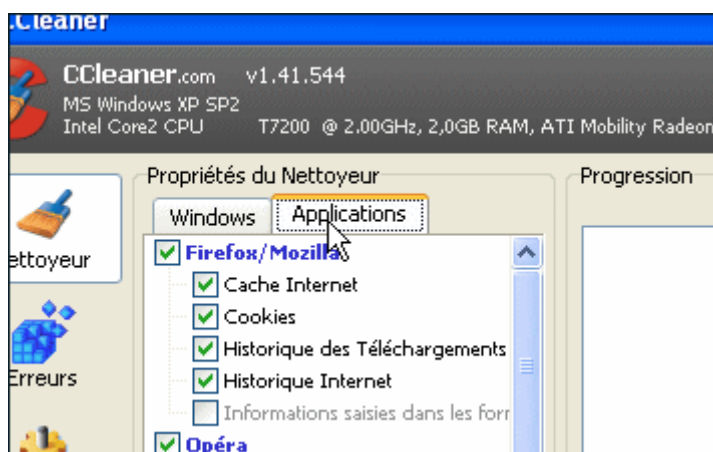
.Cleaner

CCleaner.com v1.41.544
MS Windows XP SP2
Intel Core2 CPU T7200 @ 2.00GHz, 2,0GB RAM, ATI Mobility Radeon

ettoyeur

Erreurs

Propriétés du Nettoyeur

Windows
Applications

Firefox/Mozilla
Cache Internet
Cookies
Historique des Téléchargements
Historique Internet
Informations saisies dans les forr
Opéra

Progression